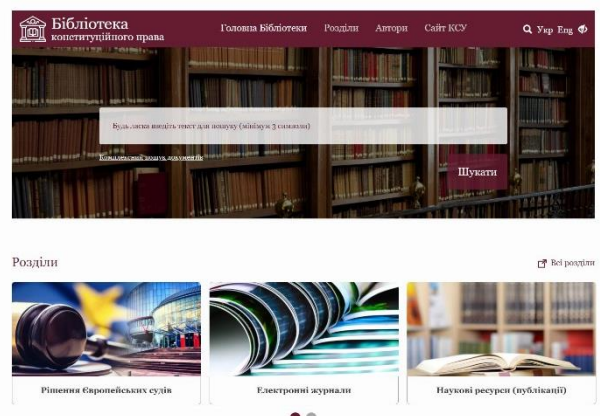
Бібліотека конституційного права

Головна Бібліотеки Розділи Автори Сайт КСУ

Укр Eng

Будь ласка введіть текст для пошуку (мінімум 3 символа)

Комплексний пошук документів

Шукати

Розділи

Всі розділи

Рішення Європейських судів

Електронні журнали

Наукові ресурси (публікації)